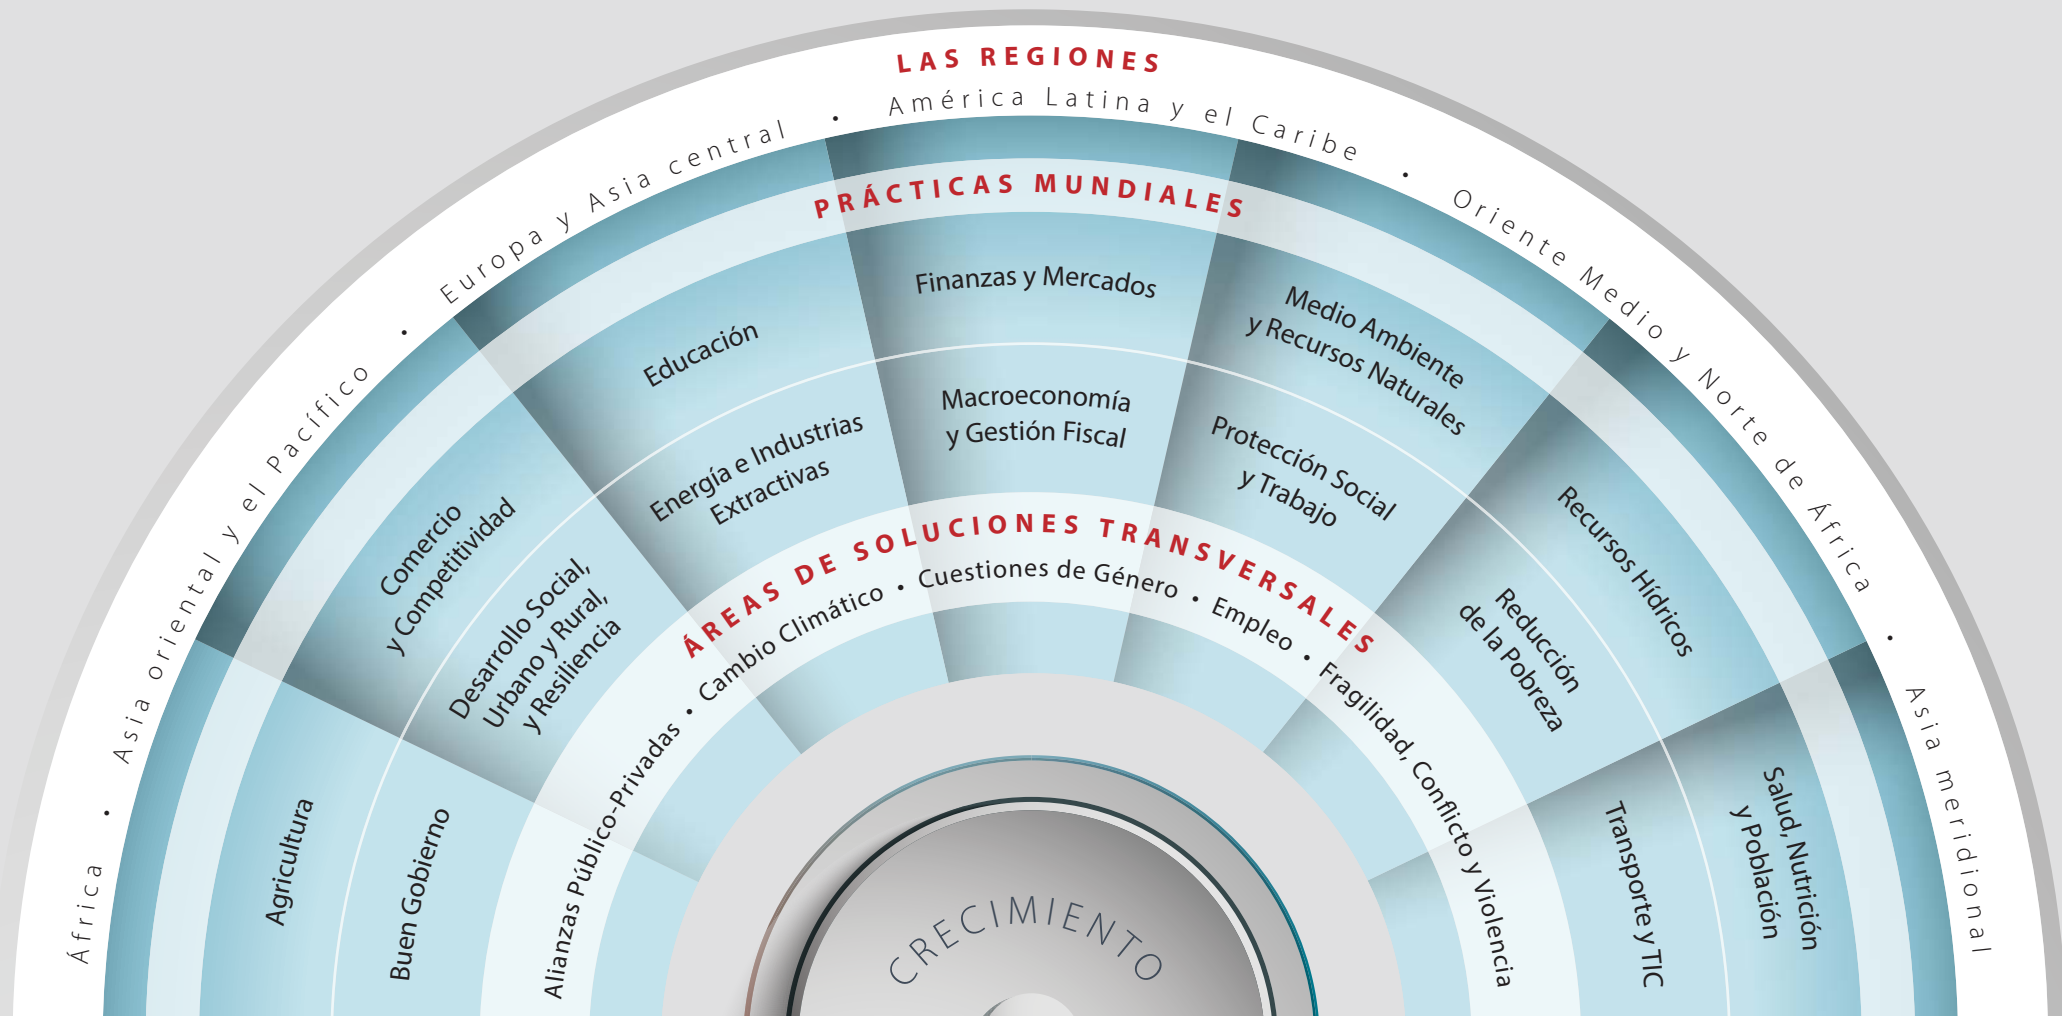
LAS REGIONES

África • Asia oriental y el Pacífico • Europa y Asia central • América Latina y el Caribe • Oriente Medio y Norte de África • Asia meridional

PRÁCTICAS MUNDIALES

Agricultura

Buen Gobierno

Comercio y Competitividad

Desarrollo Social, Urbano y Rural, y Resiliencia

Educación

Energía e Industrias Extractivas

Finanzas y Mercados

Macroeconomía y Gestión Fiscal

Medio Ambiente y Recursos Naturales

Protección Social y Trabajo

Recursos Hídricos

Reducción de la Pobreza

Salud, Nutrición y Población

Transporte y TIC

ÁREAS DE SOLUCIONES TRANSVERSALES

Alianzas Público-Privadas • Cambio Climático • Cuestiones de Género • Empleo • Fragilidad, Conflicto y Violencia

CRECIMIENTO